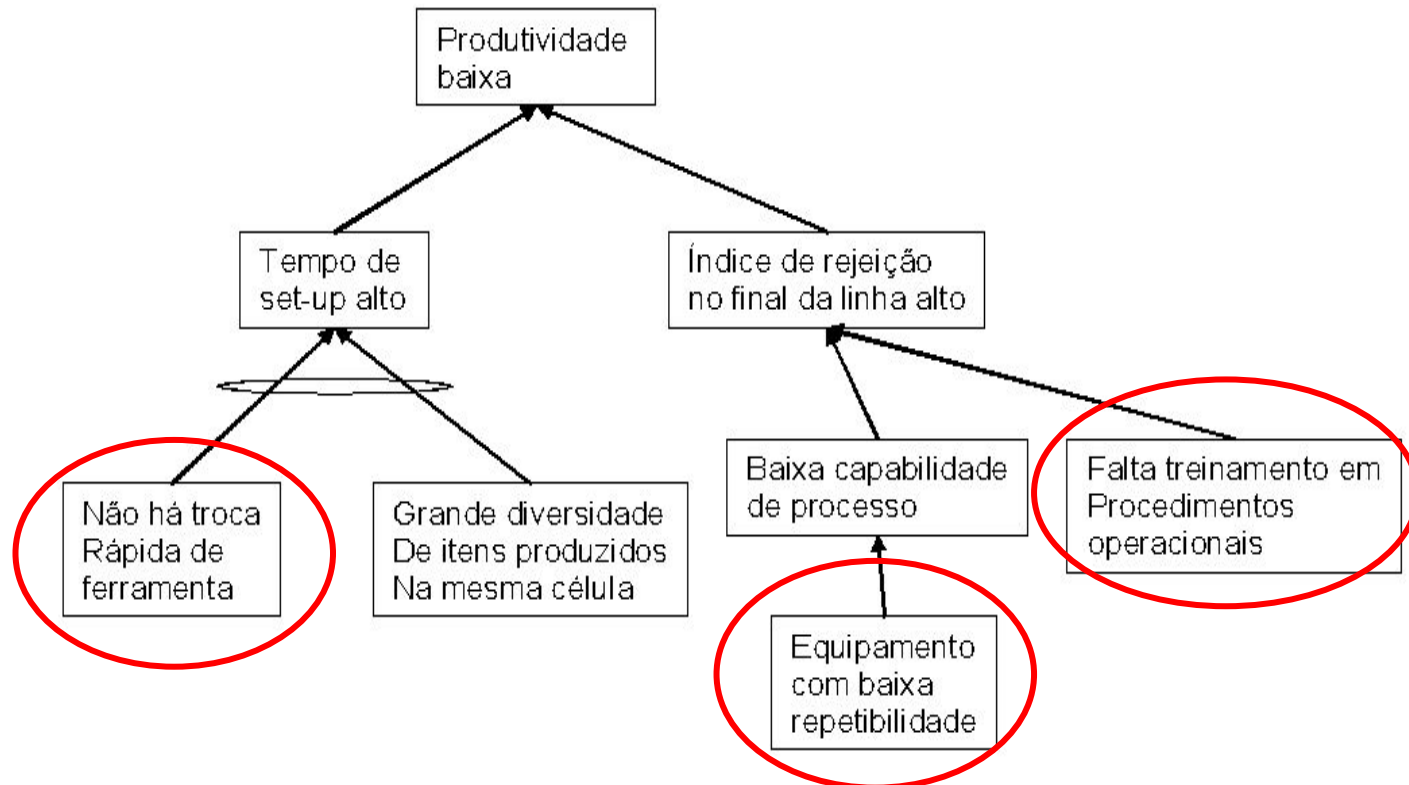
Produtividade baixa

Tempo de set-up alto

Índice de rejeição no final da linha alto

Não há troca Rápida de ferramenta

Grande diversidade De itens produzidos Na mesma célula

Baixa capabilidade de processo

Falta treinamento em Procedimentos operacionais

Equipamento com baixa repetibilidade